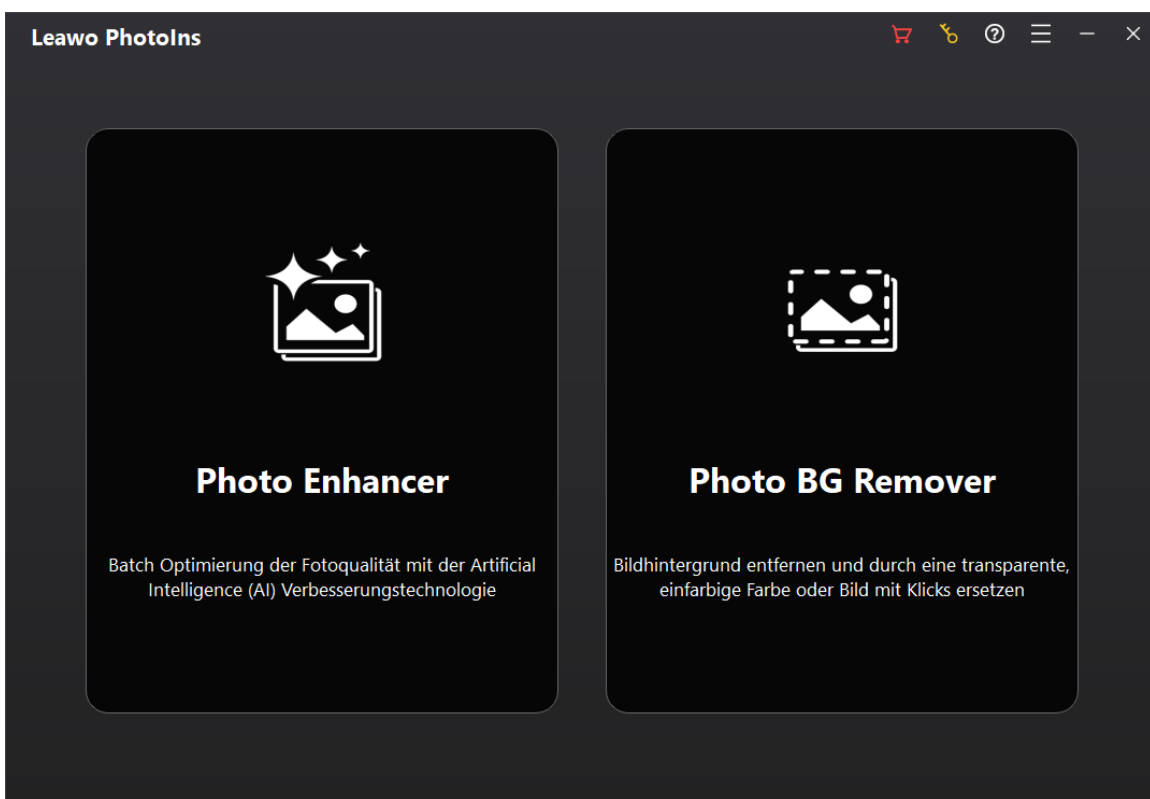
Leawo PhotoIns

Photo Enhancer

Batch Optimierung der Fotoqualität mit der Artificial Intelligence (AI) Verbesserungstechnologie

Photo BG Remover

Bildhintergrund entfernen und durch eine transparente, einfarbige Farbe oder Bild mit Klicks ersetzen